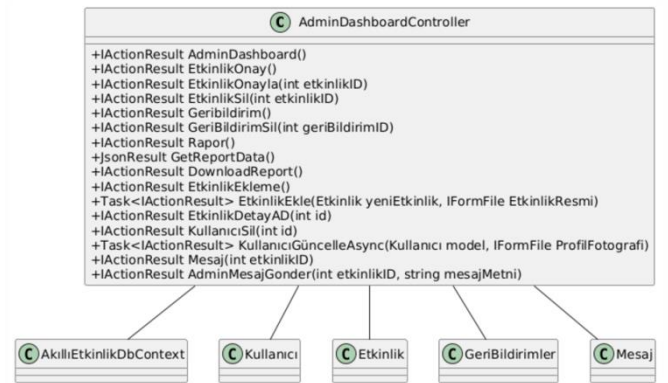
C AdminDashboardController

+IActionResult AdminDashboard()
+IActionResult EtkinlikOnay()
+IActionResult EtkinlikOnayla(int etkinlikID)
+IActionResult EtkinlikSil(int etkinlikID)
+IActionResult Geribildirim()
+IActionResult GeriBildirimSil(int geriBildirimID)
+IActionResult Rapor()
+JsonResult GetReportData()
+IActionResult DownloadReport()
+IActionResult EtkinlikEkleme()
+Task<IActionResult> EtkinlikEkle(Etkinlik yeniEtkinlik, IFormFile EtkinlikResmi)
+IActionResult EtkinlikDetayAD(int id)
+IActionResult KullanıcıSil(int id)
+Task<IActionResult> KullanıcıGüncelleAsync(Kullanıcı model, IFormFile ProfilFotografi)
+IActionResult Mesaj(int etkinlikID)
+IActionResult AdminMesajGonder(int etkinlikID, string mesajMetni)

C AkıllıEtkinlikDbContext

C Kullanıcı

C Etkinlik

C GeriBildirimler

C Mesaj